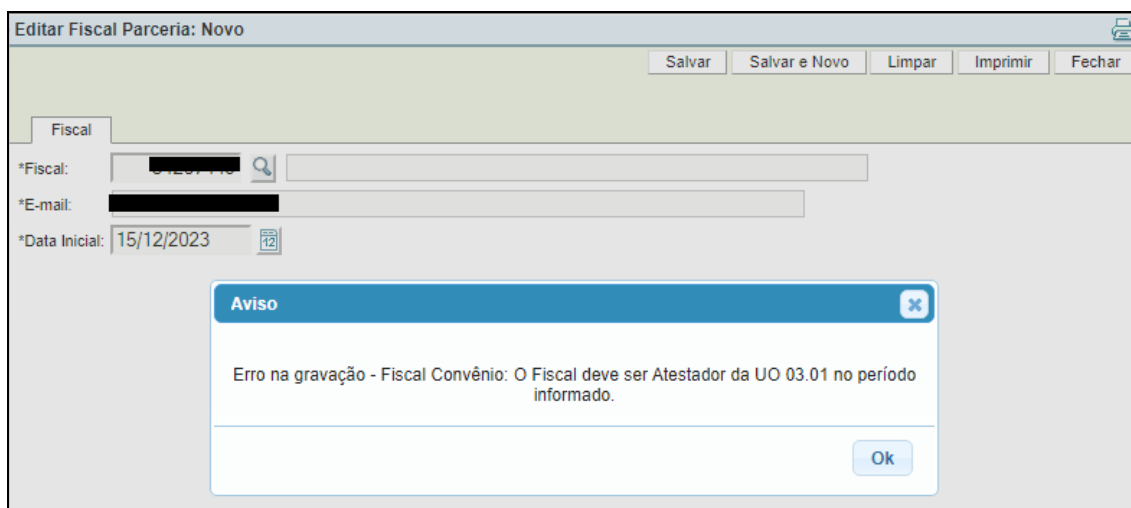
Editar Fiscal Parceria: Novo

Salvar | Salvar e Novo | Limpar | Imprimir | Fechar

Fiscal

*Fiscal: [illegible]

*E-mail:

*Data Inicial: 15/12/2023

Aviso

Erro na gravação - Fiscal Convênio: O Fiscal deve ser Atestador da UO 03.01 no período informado.

Ok